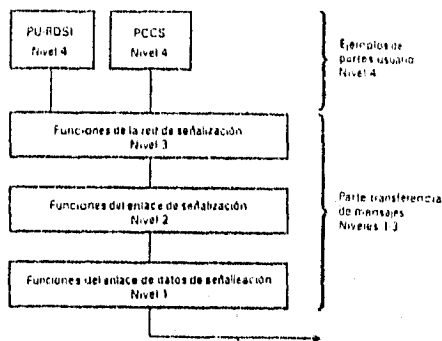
PU-RDSI
Nivel 4

PCCS
Nivel 4

Ejemplos de partes usuario
Nivel 4

Funciones de la red de señalización
Nivel 3

Funciones del enlace de señalización
Nivel 2

Funciones del enlace de datos de señalización
Nivel 1

Parte transferencia de mensajes
Niveles 1-3